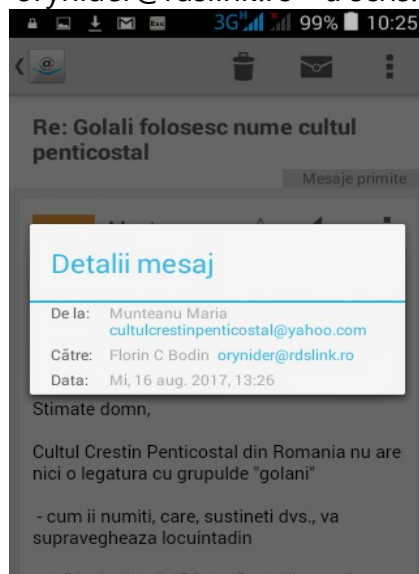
orynider@rdslink.ro - a ochs

3G 99% 10:25

Re: Golali folosesc nume cultul penticostal

Mesaje primite

Detalii mesaj

De la: Munteanu Maria cultulcrestinpenticostal@yahoo.com

Către: Florin C Bodin orynider@rdslink.ro

Data: Mi, 16 aug. 2017, 13:26

Stimate domn,

Cultul Crestin Penticostal din Romania nu are nici o legatura cu grupulde "golani"

- cum ii numiti, care, sustineti dvs., va supravegheaza locuintadin